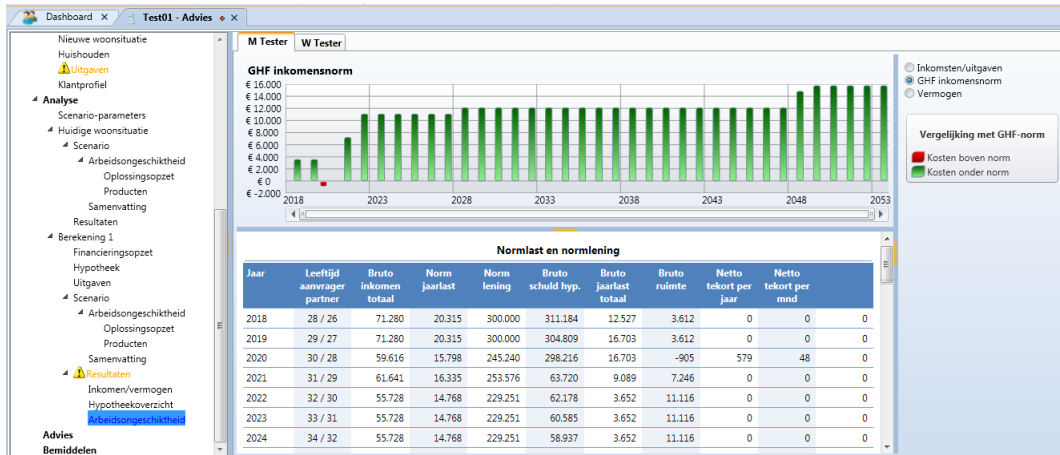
Dashboard ✕ Test01 - Advies ✕

Nieuwe woonsituatie
Huishouden
Uitgaven
Klantprofiel
Analyse
Scenario-parameters
Huidige woonsituatie
Scenario
Arbeidsongeschiktheid
Oplossingsopzet
Producten
Samenvatting
Resultaten
Berekening 1
Financieringsopzet
Hypotheek
Uitgaven
Scenario
Arbeidsongeschiktheid
Oplossingsopzet
Producten
Samenvatting
Resultaten
Inkomen/vermogen
Hypotheekoverzicht
Arbeidsongeschiktheid
Advies
Bemiddelen

M Tester W Tester

GHF inkomensnorm

€ 16.000
€ 14.000
€ 12.000
€ 10.000
€ 8.000
€ 6.000
€ 4.000
€ 2.000
€ 0
€ -2.000

2018 2023 2028 2033 2038 2043 2048 2053

Inkomsten/uitgaven
GHF inkomensnorm
Vermogen

Vergelijking met GHF-norm
Kosten boven norm
Kosten onder norm

Normlast en normlening

| Jaar | Leeftijd aanvrager partner | Bruto inkomen totaal | Norm jaarlast | Norm lening | Bruto schuld hyp. | Bruto jaarlast totaal | Bruto ruimte | Netto tekort per jaar | Netto tekort per mnd | |
|---|---|---|---|---|---|---|---|---|---|---|
| 2018 | 28 / 26 | 71.280 | 20.315 | 300.000 | 311.184 | 12.527 | 3.612 | 0 | 0 | 0 |
| 2019 | 29 / 27 | 71.280 | 20.315 | 300.000 | 304.809 | 16.703 | 3.612 | 0 | 0 | 0 |
| 2020 | 30 / 28 | 59.616 | 15.798 | 245.240 | 298.216 | 16.703 | -905 | 579 | 48 | 0 |
| 2021 | 31 / 29 | 61.641 | 16.335 | 253.576 | 63.720 | 9.089 | 7.246 | 0 | 0 | 0 |
| 2022 | 32 / 30 | 55.728 | 14.768 | 229.251 | 62.178 | 3.652 | 11.116 | 0 | 0 | 0 |
| 2023 | 33 / 31 | 55.728 | 14.768 | 229.251 | 60.585 | 3.652 | 11.116 | 0 | 0 | 0 |
| 2024 | 34 / 32 | 55.728 | 14.768 | 229.251 | 58.937 | 3.652 | 11.116 | 0 | 0 | 0 |